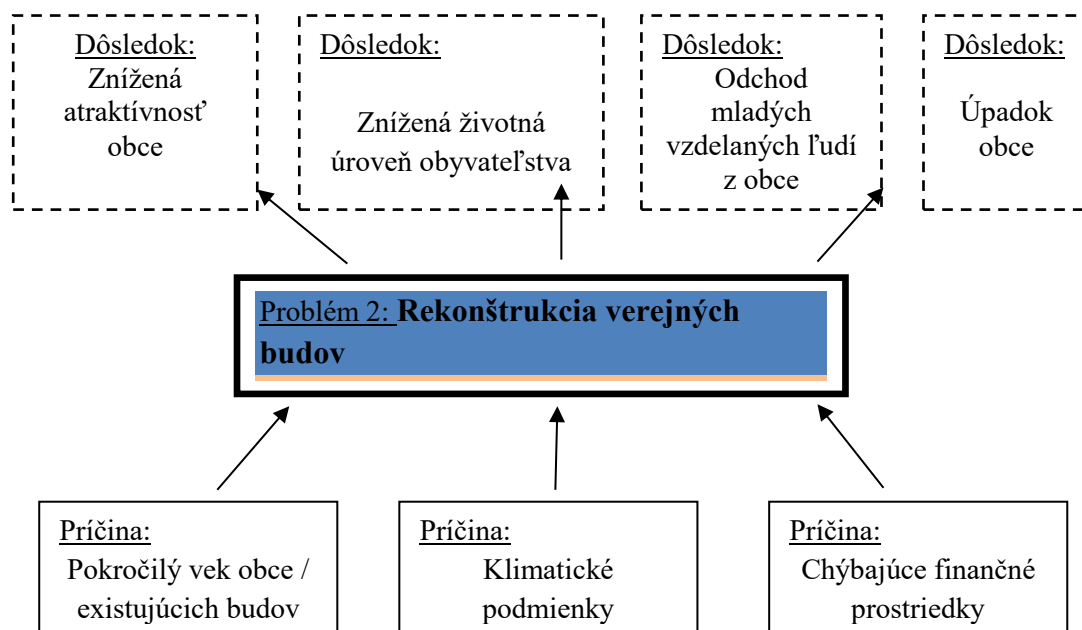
Dôsledok:
Znížená atraktívnosť obce

Dôsledok:
Znížená životná úroveň obyvateľstva

Dôsledok:
Odchod mladých vzdelaných ľudí z obce

Dôsledok:
Úpadok obce

Problém 2: **Rekonštrukcia verejných budov**

Príčina:
Pokročilý vek obce / existujúcich budov

Príčina:
Klimatické podmienky

Príčina:
Chýbajúce finančné prostriedky